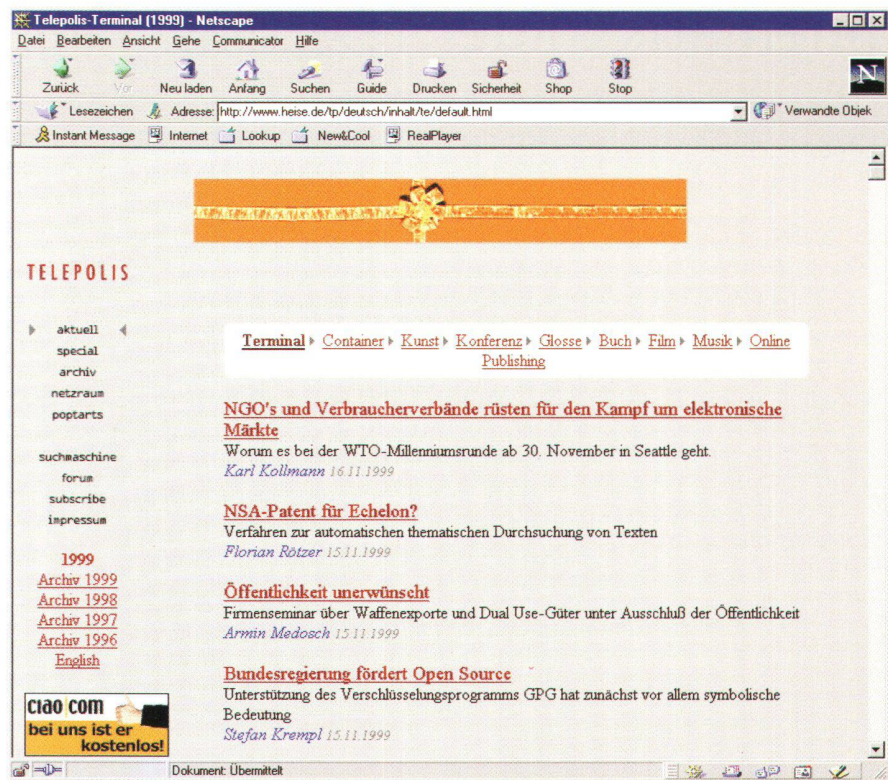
Telepolis-Terminal (1999) - Netscape

Datei Bearbeiten Ansicht Gehe Communicator Hilfe

Zurück Vor Neu laden Anfang Suchen Guide Drucken Sicherheit Shop Stop

Lesezeichen Adresse: http://www.heise.de/tp/deutsch/inhalt/te/default.html Verwandte Objek

Instant Message Internet Lookup New&Cool RealPlayer

TELEPOLIS

aktuell
special
archiv
netzraum
poptarts

suchmaschine
forum
subscribe
impressum

1999
Archiv 1999
Archiv 1998
Archiv 1997
Archiv 1996
English

ciao com
bei uns ist er kostenlos!

Terminal ▸ Container ▸ Kunst ▸ Konferenz ▸ Glosse ▸ Buch ▸ Film ▸ Musik ▸ Online Publishing

NGO's und Verbraucherverbände rüsten für den Kampf um elektronische Märkte
Worum es bei der WTO-Millenniumsrunde ab 30. November in Seattle geht.
Karl Kollmann 16.11.1999

NSA-Patent für Echelon?
Verfahren zur automatischen thematischen Durchsuchung von Texten
Florian Rötzer 15.11.1999

Öffentlichkeit unerwünscht
Firmenseminar über Waffenexporte und Dual Use-Güter unter Ausschluß der Öffentlichkeit
Armin Medosch 15.11.1999

Bundesregierung fördert Open Source
Unterstützung des Verschlüsselungsprogramms GPG hat zunächst vor allem symbolische Bedeutung
Stefan Krempl 15.11.1999

Dokument: Übermittelt